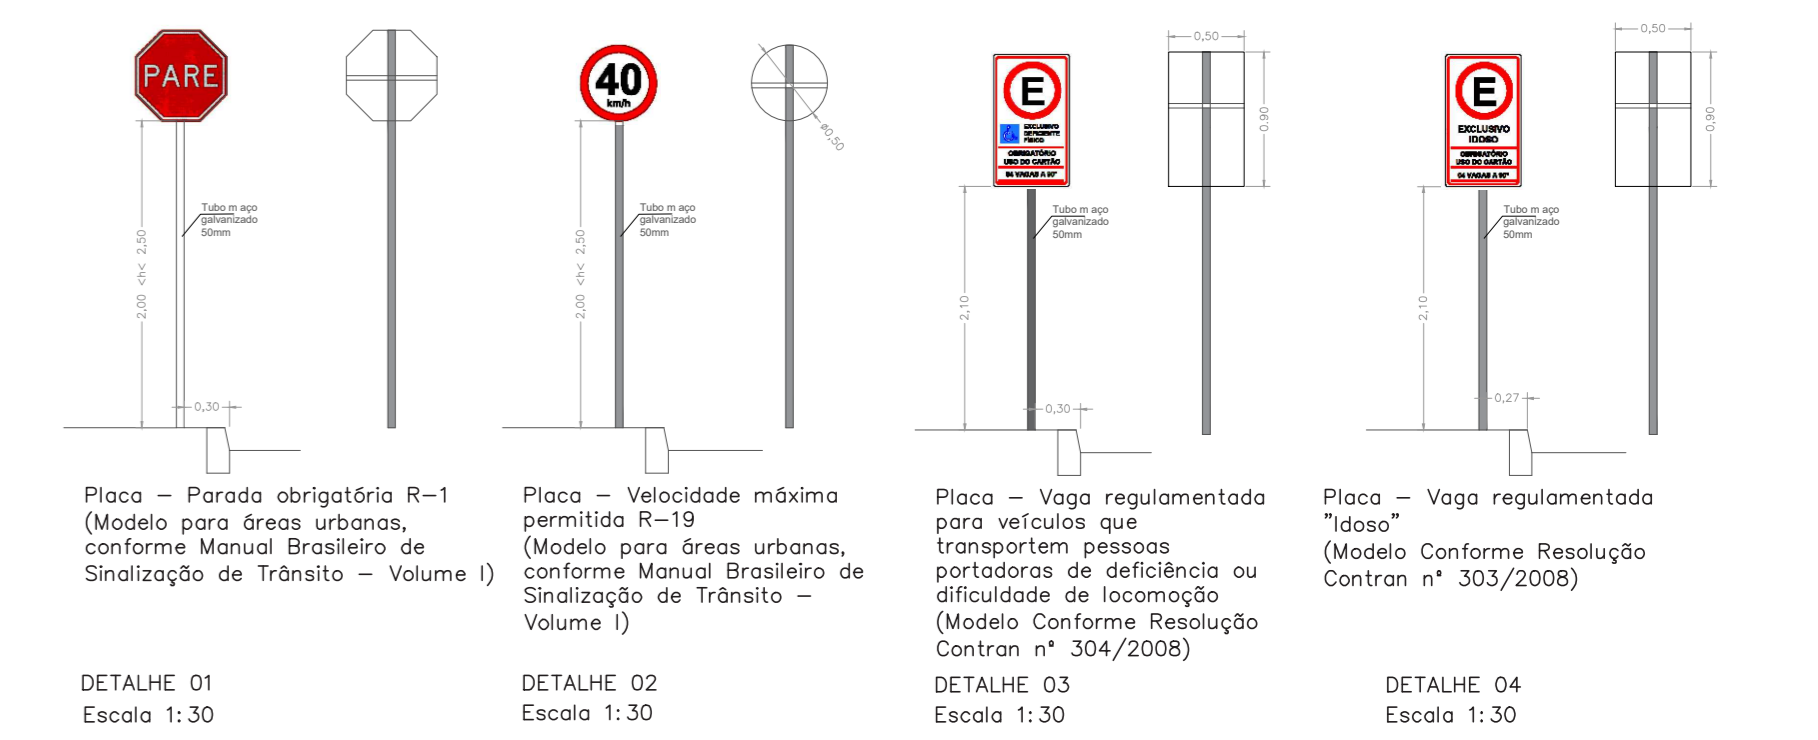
PARE

Tubo m aço galvanizado 50mm

2,00 <h< 2,50

0,30

Placa — Parada obrigatória R—1 (Modelo para áreas urbanas, conforme Manual Brasileiro de Sinalização de Trânsito — Volume I)

DETALHE 01
Escala 1:30

40
km/h

Ø0,50

Tubo m aço galvanizado 50mm

2,00 <h< 2,50

Placa — Velocidade máxima permitida R—19
(Modelo para áreas urbanas, conforme Manual Brasileiro de Sinalização de Trânsito — Volume I)

DETALHE 02
Escala 1:30

E
EXCLUSIVO DEFICIENTE FÍSICO
OBRIGATÓRIO USO DO CARTÃO
04 VAGAS A 90°

0,50
0,90

Tubo m aço galvanizado 50mm

2,10

0,30

Placa — Vaga regulamentada para veículos que transportem pessoas portadoras de deficiência ou dificuldade de locomoção
(Modelo Conforme Resolução Contran n° 304/2008)

DETALHE 03
Escala 1:30

E
EXCLUSIVO IDOSO
OBRIGATÓRIO USO DO CARTÃO
04 VAGAS A 90°

0,50
0,90

Tubo m aço galvanizado 50mm

2,10

0,27

Placa — Vaga regulamentada "Idoso"
(Modelo Conforme Resolução Contran n° 303/2008)

DETALHE 04
Escala 1:30